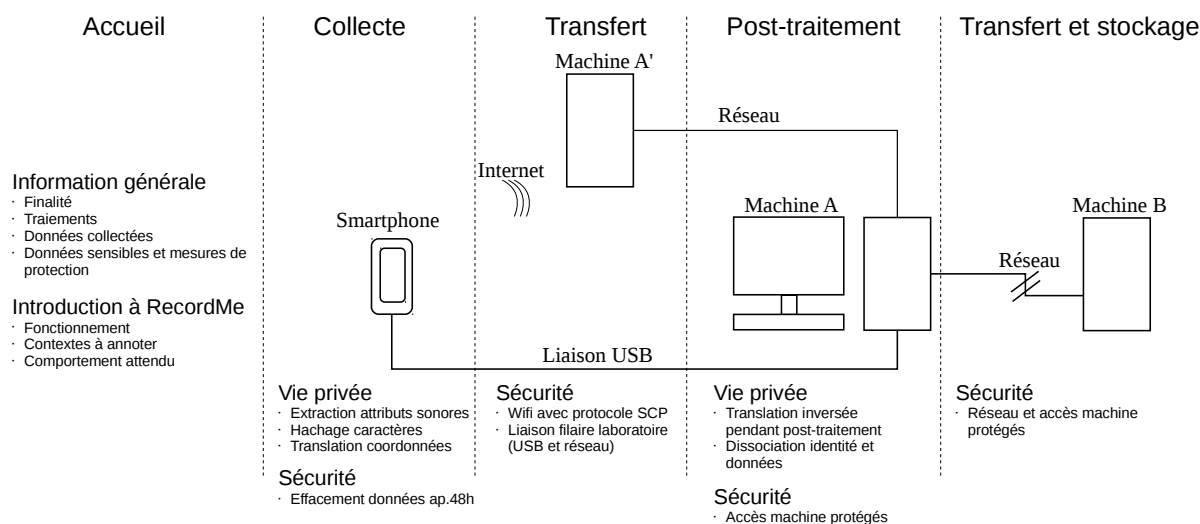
Accueil

Information générale
· Finalité
· Traiements
· Données collectées
· Données sensibles et mesures de protection

Introduction à RecordMe
· Fonctionnement
· Contextes à annoter
· Comportement attendu

Collecte

Smartphone

Vie privée
· Extraction attributs sonores
· Hachage caractères
· Translation coordonnées

Sécurité
· Effacement données ap.48h

Transfert

Machine A'

Internet

Liaison USB

Sécurité
· Wifi avec protocole SCP
· Liaison filaire laboratoire (USB et réseau)

Post-traitement

Réseau

Machine A

Vie privée
· Translation inversée pendant post-traitement
· Dissociation identité et données

Sécurité
· Accès machine protégés

Transfert et stockage

Machine B

Réseau

Sécurité
· Réseau et accès machine protégés